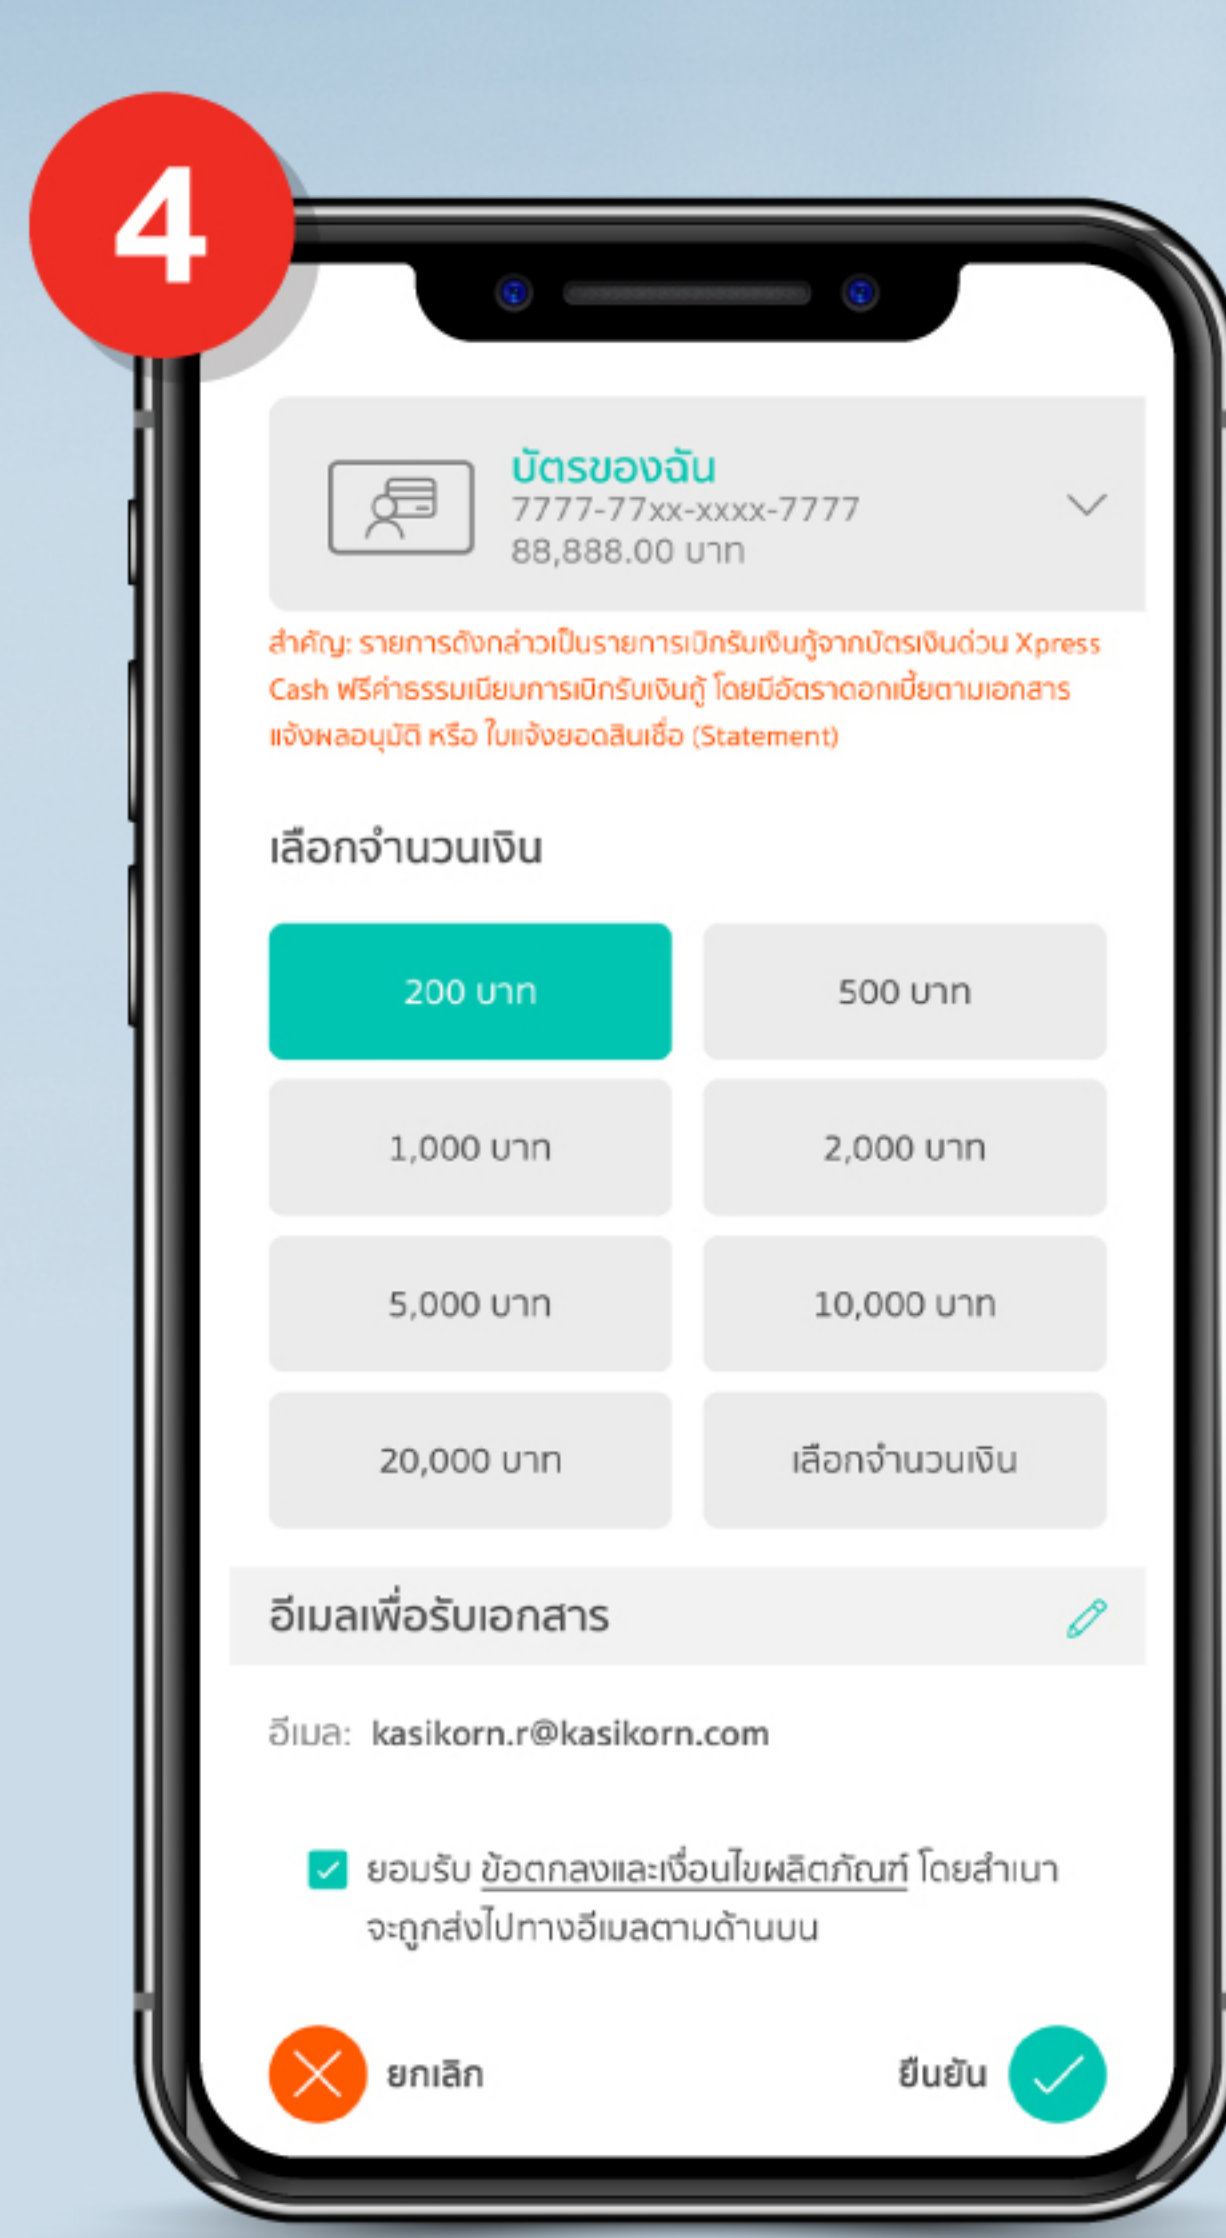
4

บัตรของฉัน
7777-77xx-xxxx-7777
88,888.00 บาท

สำคัญ: รายการดังกล่าวเป็นรายการเบิกรับเงินกู้จากบัตรเงินด่วน Xpress Cash ฟรีค่าธรรมเนียมการเบิกรับเงินกู้ โดยมีอัตราดอกเบี้ยตามเอกสารแจ้งผลอนุมัติ หรือ ใบแจ้งยอดสินเชื่อ (Statement)

เลือกจำนวนเงิน

| 200 บาท | 500 บาท |
|---|---|
| 1,000 บาท | 2,000 บาท |
| 5,000 บาท | 10,000 บาท |
| 20,000 บาท | เลือกจำนวนเงิน |

อีเมลเพื่อรับเอกสาร

อีเมล: kasikorn.r@kasikorn.com

ยอมรับ ข้อตกลงและเงื่อนไขผลิตภัณฑ์ โดยสำเนาจะถูกส่งไปทางอีเมลตามด้านบน

ยกเลิก

ยืนยัน